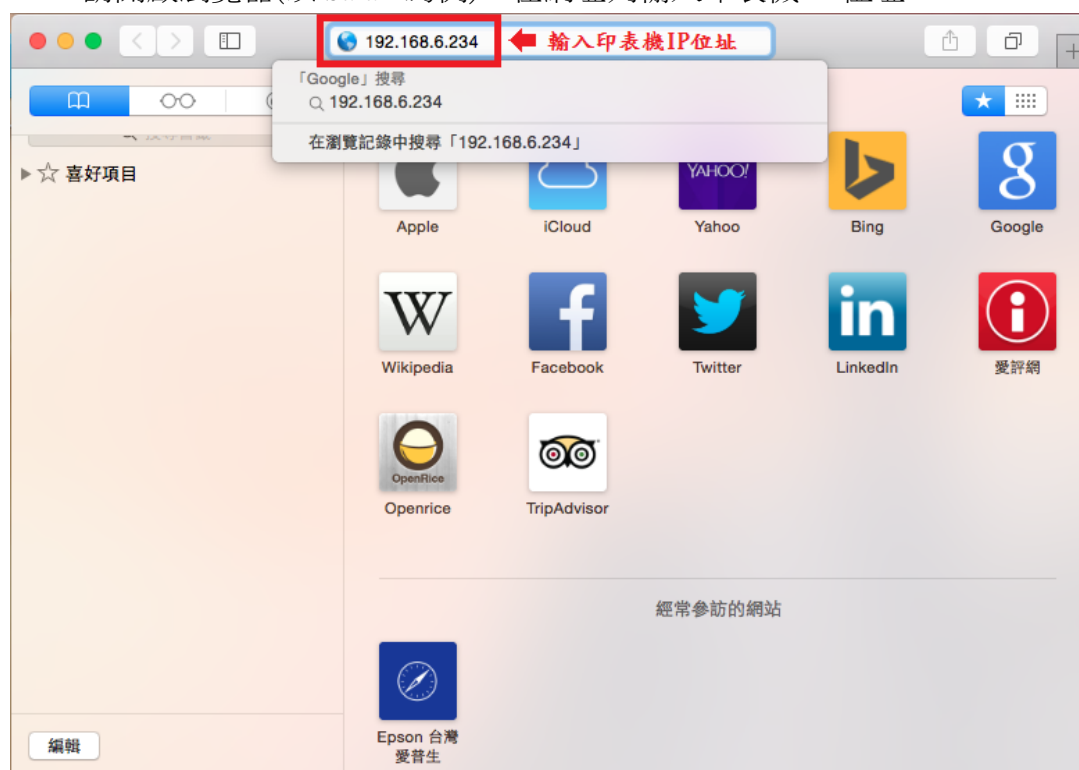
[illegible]

192.168.6.234 輸入印表機IP位址

「Google」搜尋
192.168.6.234
在瀏覽記錄中搜尋「192.168.6.234」

▶ ☆ 喜好項目

Apple
iCloud
YAHOO!
Yahoo
Bing
Google
Wikipedia
Facebook
Twitter
LinkedIn
愛評網
OpenRice
Openrice
TripAdvisor

經常參訪的網站

Epson 台灣愛普生

編輯